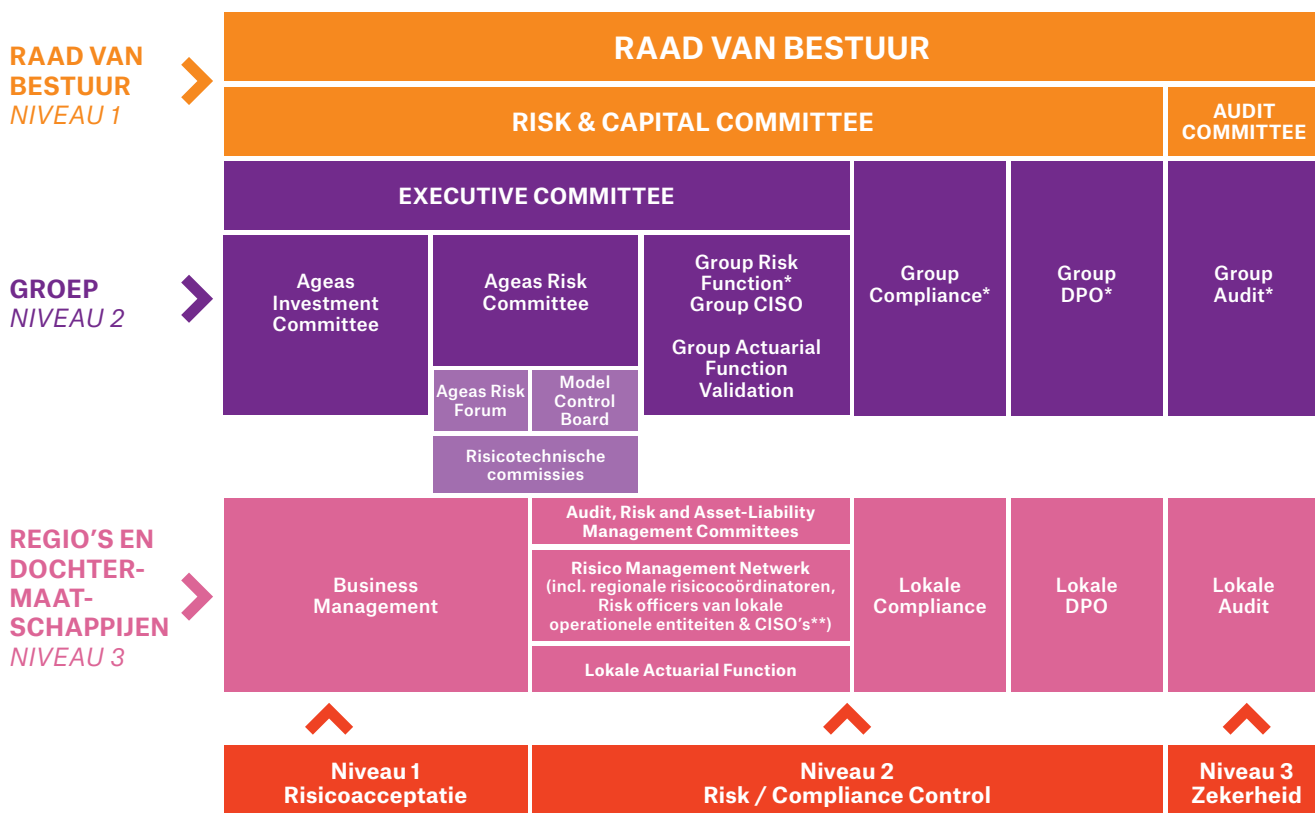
RAAD VAN BESTUUR
NIVEAU 1

RAAD VAN BESTUUR

RISK & CAPITAL COMMITTEE

AUDIT COMMITTEE

EXECUTIVE COMMITTEE

GROEP
NIVEAU 2

Ageas Investment Committee

Ageas Risk Committee

Ageas Risk Forum

Model Control Board

Risicotechnische commissies

Group Risk Function*
Group CISO

Group Actuarial Function Validation

Group Compliance*

Group DPO*

Group Audit*

REGIO'S EN DOCHTERMAATSCHAPPIJEN
NIVEAU 3

Business Management

Audit, Risk and Asset-Liability Management Committees

Risico Management Netwerk (incl. regionale risicocoördinatoren, Risk officers van lokale operationele entiteiten & CISO's**)

Lokale Actuarial Function

Lokale Compliance

Lokale DPO

Lokale Audit

Niveau 1
Risicoacceptatie

Niveau 2
Risk / Compliance Control

Niveau 3
Zekerheid